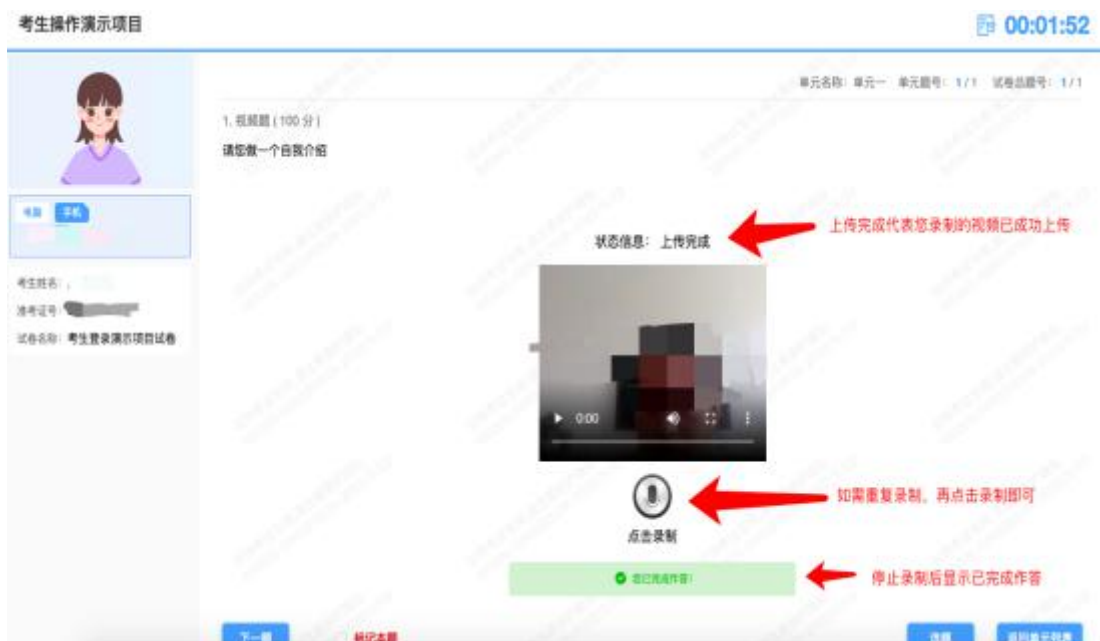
考生操作演示项目

00:01:52

单元名称：单元一 单元题号：1/1 试卷总题号：1/1

1. 视频题（100 分）

请您做一个自我介绍

电脑 手机

考生姓名：

准考证号：

试卷名称：考生登录演示项目试卷

状态信息：上传完成

上传完成代表您录制的视频已成功上传

0:00

如需重复录制，再点击录制即可

点击录制

您已完成作答!

停止录制后显示已完成作答

下一题

标记本题

交卷

返回单元列表